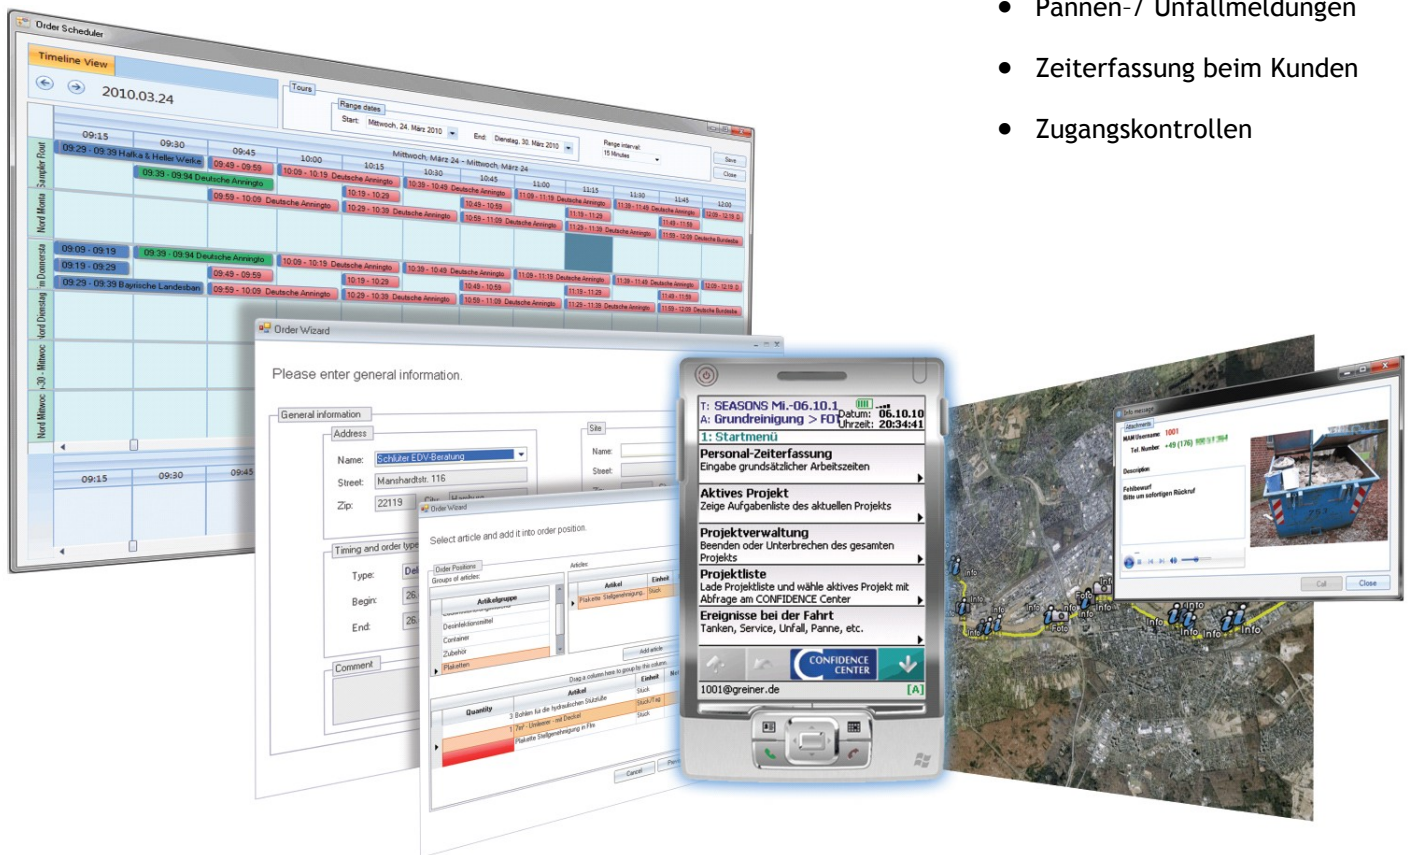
• Pannen-/ Unfallmeldungen
• Zeiterfassung beim Kunden
• Zugangskontrollen

Order Scheduler
Timeline View
2010.03.24
Tours
Range dates
Start: Mittwoch, 24. März 2010
End: Dienstag, 30. März 2010
Range interval: 15 Minutes
Save
Close
Mittwoch, März 24 - Mittwoch, März 24
09:15 09:30 09:45 10:00 10:15 10:30 10:45 11:00 11:15 11:30 11:45 12:00
Sampler Frout
Nord Monta
m Donnersta
Nord Dienstag
-30 - Mittwoc
Nord Mittwoc
09:29 - 09:39 Hafka & Heller Werke
09:49 - 09:59
10:09 - 10:19 Deutsche Anningto
09:39 - 09:94 Deutsche Anningto
10:39 - 10:49 Deutsche Anningto
10:19 - 10:29
11:09 - 11:19 Deutsche Anningto
09:59 - 10:09 Deutsche Anningto
10:29 - 10:39 Deutsche Anningto
10:49 - 10:59
10:59 - 11:09 Deutsche Anningto
11:19 - 11:29
11:39 - 11:49 Deutsche Anningto
12:09 - 12:19 D
11:49 - 11:59
11:29 - 11:39 Deutsche Anningto
11:59 - 12:09 Deutsche Bundesba
09:09 - 09:19
09:39 - 09:94 Deutsche Anningto
09:19 - 09:29
09:49 - 09:59
09:29 - 09:39 Bayrische Landesban
09:59 - 10:09 Deutsche Anningto
09:15 09:30 09:45

Order Wizard
Please enter general information.
General information
Address
Name: Schlüter EDV-Beratung
Street: Manshardtstr. 116
Zip: 22119
Site
Name:
Street:
Timing and order type
Type:
Begin:
End:
Comment

Order Wizard
Select article and add it into order position.
Order Positions
Groups of articles:
Artikelgruppe
Desinfektionsmittel
Container
Zubehör
Plakaten
Articles:
Artikel
Einheit
Plakette Stellgenehmigung
Stück
Add article
Drag a column here to group by this column.
Quantity
Artikel
Einheit
3 Bohlen für die hydraulischen Stützfüße
Stück/Tag
2 m³ - Umleerer - mit Deckel
Stück
Plakette Stellgenehmigung in Fl/s
Stück
Cancel

T: SEASONS Mi.-06.10.1
A: Grundreinigung > FOT
Datum: 06.10.10
Uhrzeit: 20:34:41
1: Startmenü
Personal-Zeiterfassung
Eingabe grundsätzlicher Arbeitszeiten
Aktives Projekt
Zeige Aufgabenliste des aktuellen Projekts
Projektverwaltung
Beenden oder Unterbrechen des gesamten Projekts
Projektliste
Lade Projektliste und wähle aktives Projekt mit Abfrage am CONFIDENCE Center
Ereignisse bei der Fahrt
Tanken, Service, Unfall, Panne, etc.
CONFIDENCE CENTER
1001@greiner.de
[A]

Info message
Attachments
MAM Username: 1001
Tel. Number: +49 (176) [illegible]
Description
Fehlbewurf
Bitte um sofortigen Rückruf
Call
Close
Info
Foto